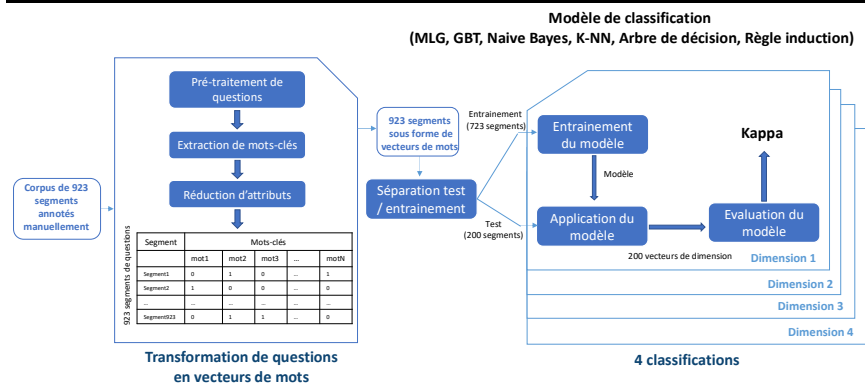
Modèle de classification
(MLG, GBT, Naive Bayes, K-NN, Arbre de décision, Règle induction)

Corpus de 923 segments annotés manuellement

Pré-traitement de questions

Extraction de mots-clés

Réduction d'attributs

923 segments de questions

| Segment | Mots-clés | | | | |
|---|---|---|---|---|---|
| | mot1 | mot2 | mot3 | ... | motN |
| Segment1 | 0 | 1 | 0 | ... | 0 |
| Segment2 | 1 | 0 | 0 | ... | 0 |
| ... | ... | ... | ... | ... | ... |
| Segment923 | 0 | 1 | 1 | ... | 0 |

Transformation de questions en vecteurs de mots

923 segments sous forme de vecteurs de mots

Séparation test / entrainement

Entrainement (723 segments)

Test (200 segments)

Entrainement du modèle

Modèle

Application du modèle

200 vecteurs de dimension

Evaluation du modèle

Kappa

Dimension 1

Dimension 2

Dimension 3

Dimension 4

4 classifications